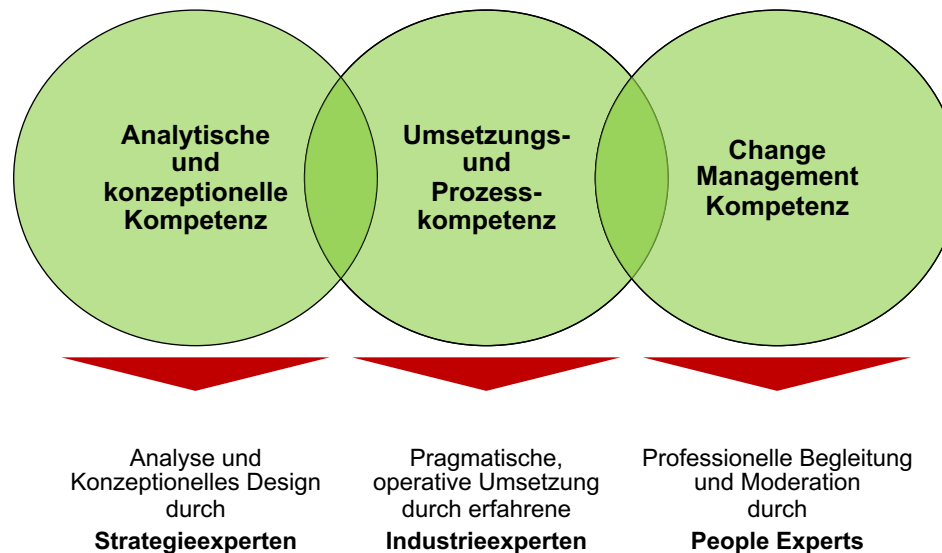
Analytische und konzeptionelle Kompetenz

Umsetzungs- und Prozesskompetenz

Change Management Kompetenz

Analyse und Konzeptionelles Design durch
**Strategieexperten**

Pragmatische, operative Umsetzung durch erfahrene
**Industrieexperten**

Professionelle Begleitung und Moderation durch
**People Experts**